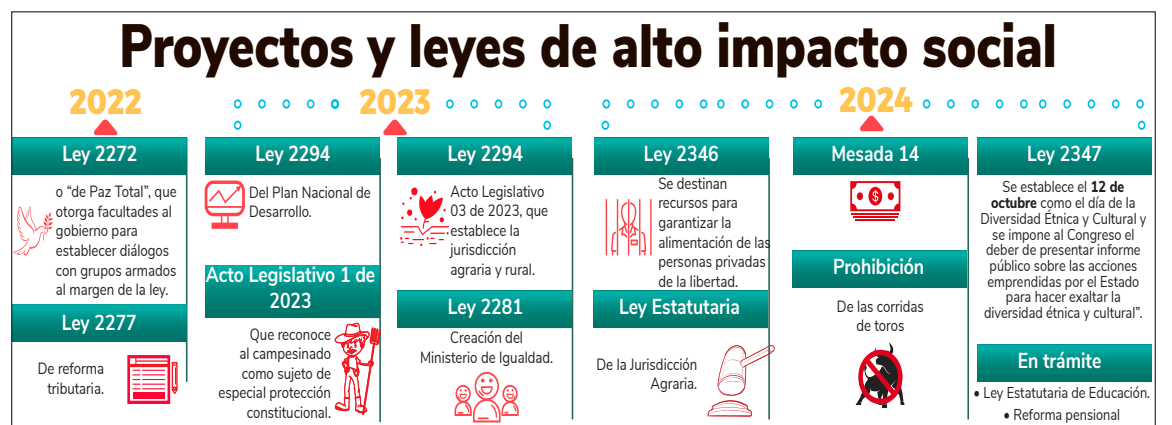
Proyectos y leyes de alto impacto social

2022

2023

2024

Ley 2272

o "de Paz Total", que otorga facultades al gobierno para establecer diálogos con grupos armados al margen de la ley.

Ley 2277

De reforma tributaria.

Ley 2294

Del Plan Nacional de Desarrollo.

Acto Legislativo 1 de 2023

Que reconoce al campesinado como sujeto de especial protección constitucional.

Ley 2294

Acto Legislativo 03 de 2023, que establece la jurisdicción agraria y rural.

Ley 2281

Creación del Ministerio de Igualdad.

Ley 2346

Se destinan recursos para garantizar la alimentación de las personas privadas de la libertad.

Ley Estatutaria

De la Jurisdicción Agraria.

Mesada 14

$

Prohibición

De las corridas de toros

Ley 2347

Se establece el **12 de octubre** como el día de la Diversidad Étnica y Cultural y se impone al Congreso el deber de presentar informe público sobre las acciones emprendidas por el Estado para hacer exaltar la diversidad étnica y cultural".

En trámite

• Ley Estatutaria de Educación.

• Reforma pensional